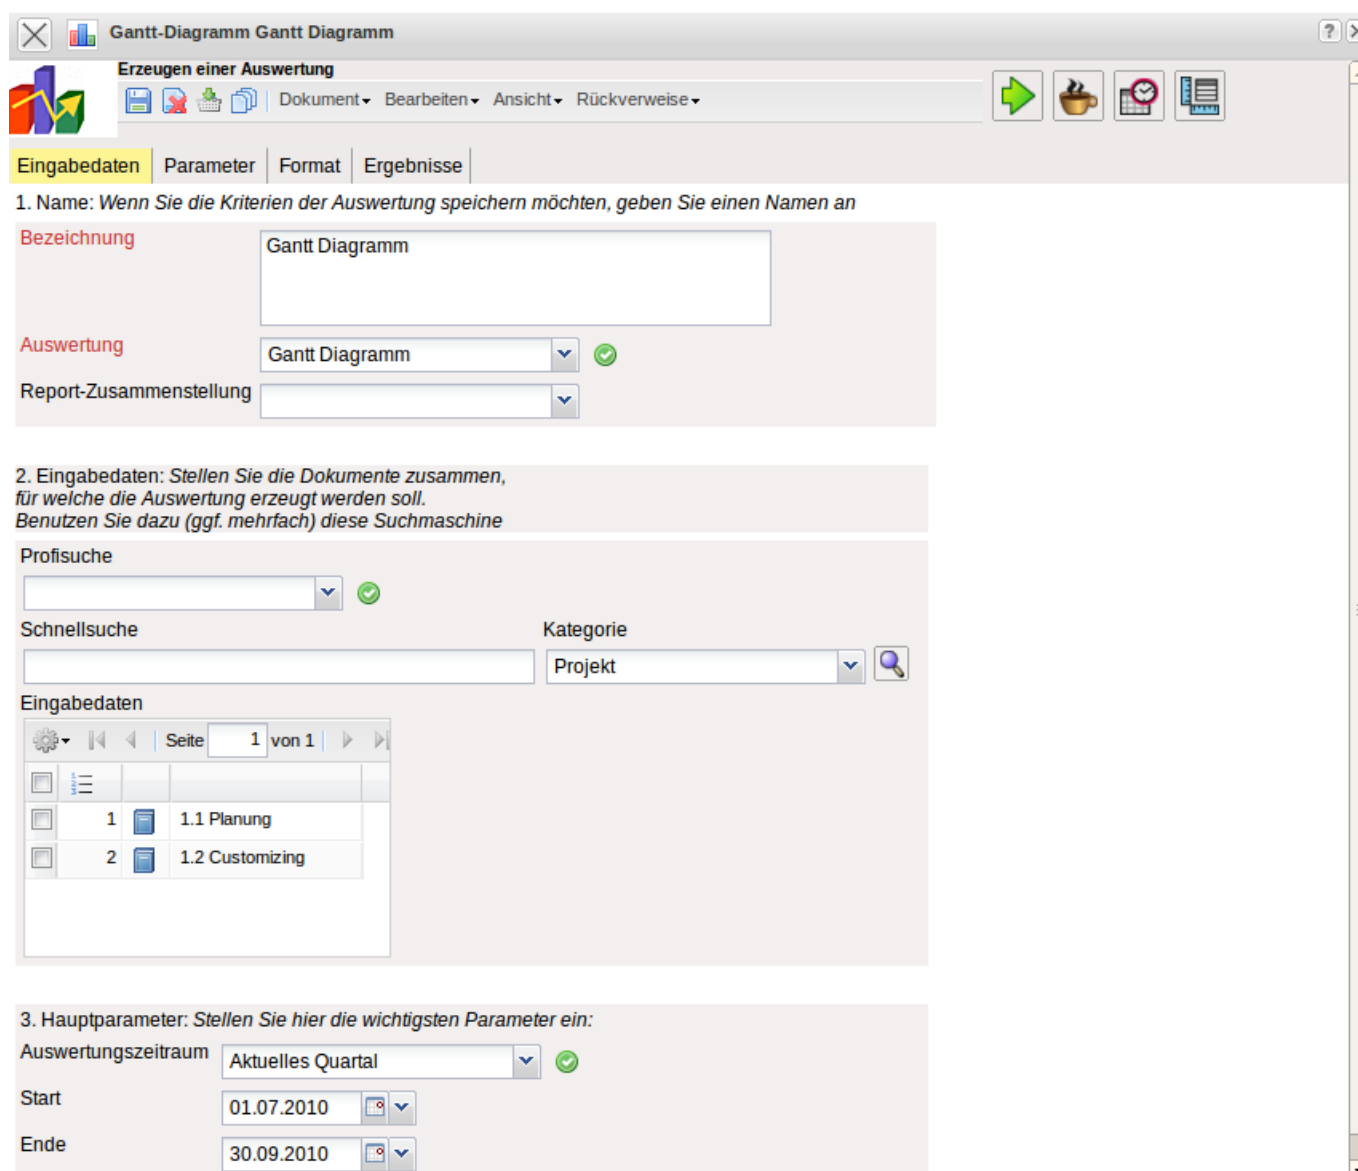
Gantt-Diagramm Gantt Diagramm

Erzeugen einer Auswertung

Dokument Bearbeiten Ansicht Rückverweise

Eingabedaten | Parameter | Format | Ergebnisse

1. Name: *Wenn Sie die Kriterien der Auswertung speichern möchten, geben Sie einen Namen an*

Bezeichnung
Gantt Diagramm

Auswertung
Gantt Diagramm

Report-Zusammenstellung

2. Eingabedaten: *Stellen Sie die Dokumente zusammen, für welche die Auswertung erzeugt werden soll. Benutzen Sie dazu (ggf. mehrfach) diese Suchmaschine*

Profisuche

Schnellsuche

Kategorie
Projekt

Eingabedaten

Seite 1 von 1

| | | | |
|---|---|---|---|
| | 1 | | 1.1 Planung |
| | 2 | | 1.2 Customizing |

3. Hauptparameter: *Stellen Sie hier die wichtigsten Parameter ein:*

Auswertungszeitraum
Aktuelles Quartal

Start
01.07.2010

Ende
30.09.2010